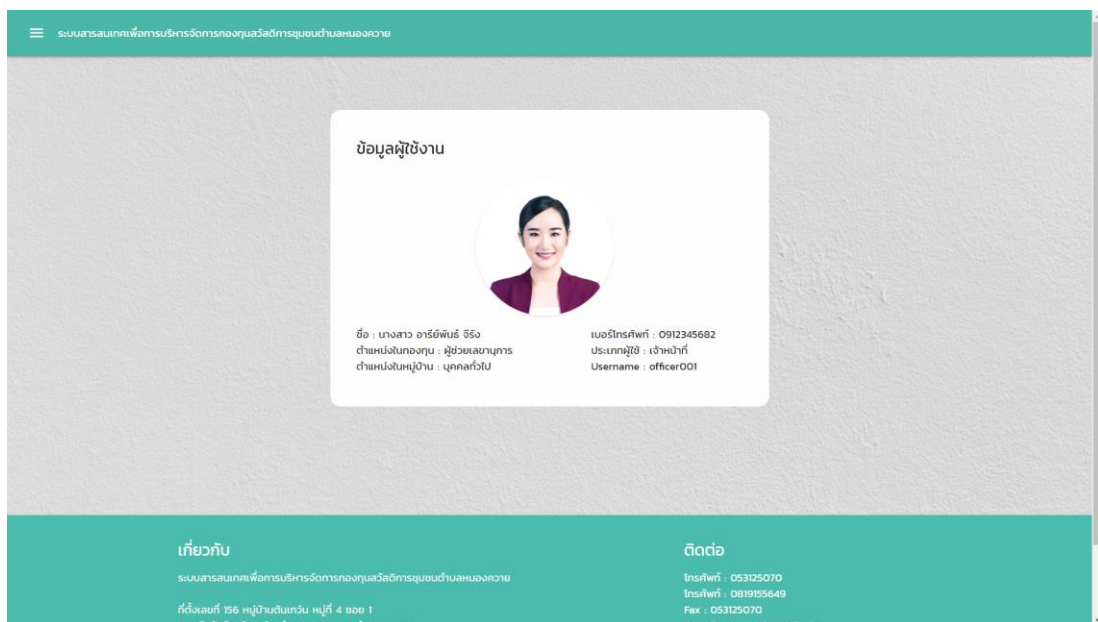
ระบบสารสนเทศเพื่อการบริหารจัดการกองทุนสวัสดิการชุมชนตำบลหนองควาย

ข้อมูลผู้ใช้งาน

ชื่อ : นางสาว อารีย์พันธ์ จีรัง
ตำแหน่งในกองทุน : ผู้ช่วยเลขานุการ
ตำแหน่งในหมู่บ้าน : บุคคลทั่วไป

เบอร์โทรศัพท์ : 0912345682
ประเภทผู้ใช้ : เจ้าหน้าที่
Username : officer001

เกี่ยวกับ

ระบบสารสนเทศเพื่อการบริหารจัดการกองทุนสวัสดิการชุมชนตำบลหนองควาย

ที่ตั้งเลขที่ 156 หมู่บ้านต้นเกว๋น หมู่ที่ 4 ซอย 1

ติดต่อ

โทรศัพท์ : 053125070
โทรศัพท์ : 0819155649
Fax : 053125070